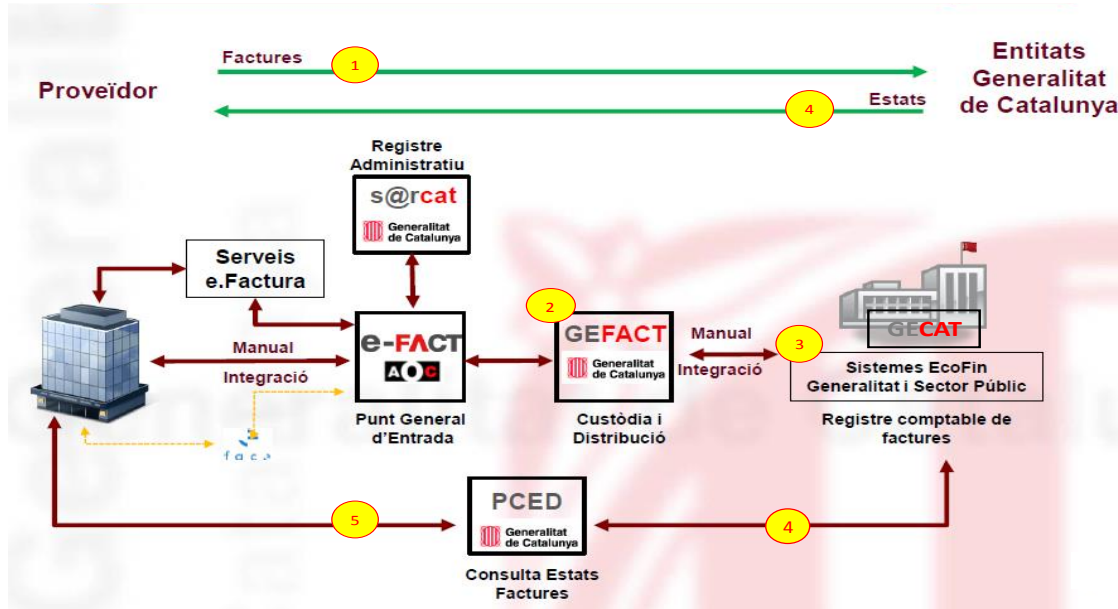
Factures
1
Entitats Generalitat de Catalunya
Proveïdor
4
Estats

Registre Administratiu
s@rcat
Generalitat de Catalunya

Serveis e.Factura

e-FACT
AOC
Punt General d'Entrada

Manual
Integració

face

2
GEFACT
Generalitat de Catalunya
Custòdia i Distribució

Manual
Integració

3
GECAT
Sistemes EcoFin Generalitat i Sector Públic
Registre comptable de factures

5
PCED
Generalitat de Catalunya
Consulta Estats Factures
4